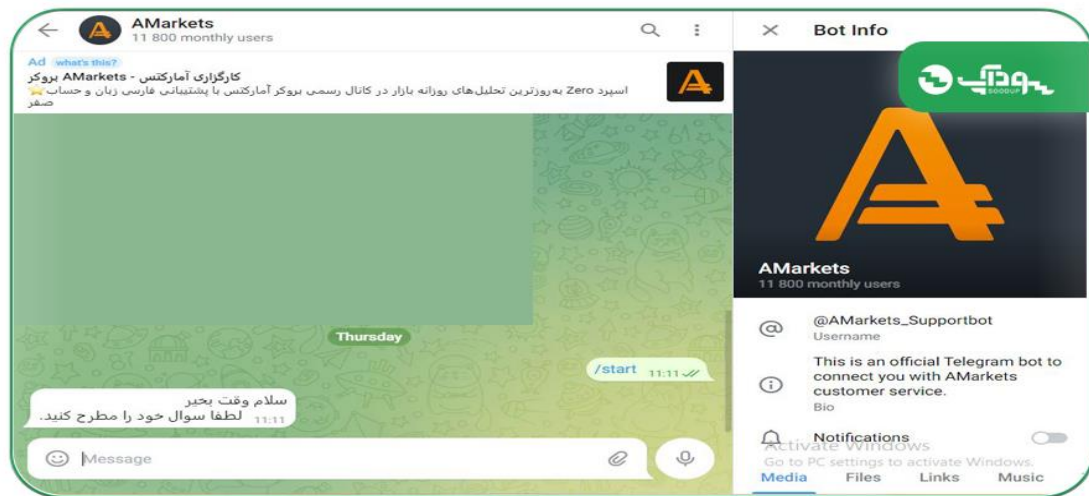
AMarkets
11 800 monthly users

Ad what's this?
کارگزاری آمارکتس - AMarkets بروکر
اسپرد Zero به‌روزترین تحلیل‌های روزانه بازار در کانال رسمی بروکر آمارکتس با پشتیبانی فارسی زبان و حساب⭐ صفر

Thursday

/start 11:11

سلام وقت بخیر
لطفا سوال خود را مطرح کنید. 11:11

Message

Bot Info

سودآپ
SOODUP

AMarkets
11 800 monthly users

@AMarkets_Supportbot
Username

This is an official Telegram bot to connect you with AMarkets customer service.
Bio

Notifications

Activate Windows
Go to PC settings to activate Windows.

Media Files Links Music